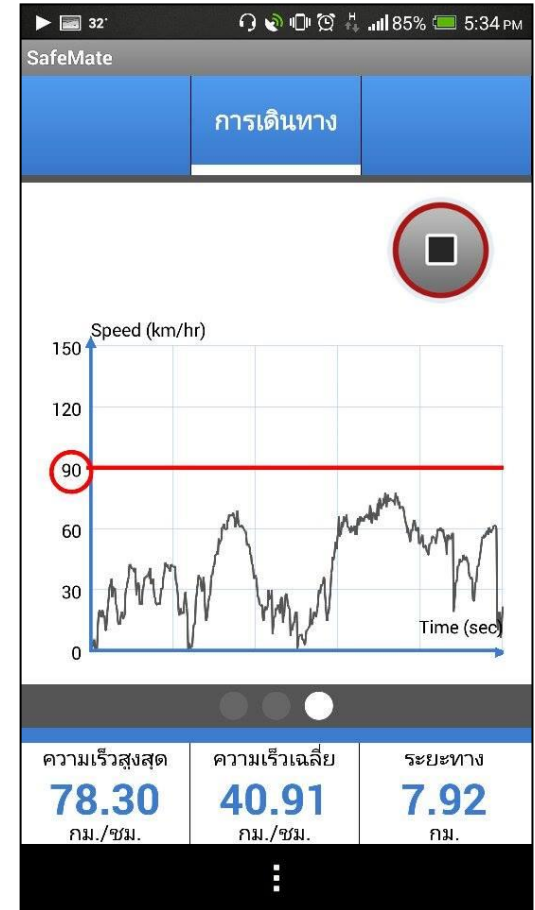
32° 85% 5:34 PM

SafeMate

การเดินทาง

Speed (km/hr)

150

120

90

60

30

0

Time (sec)

| ความเร็วสูงสุด | ความเร็วเฉลี่ย | ระยะทาง |
|---|---|---|
| 78.30 | 40.91 | 7.92 |
| กม./ชม. | กม./ชม. | กม. |